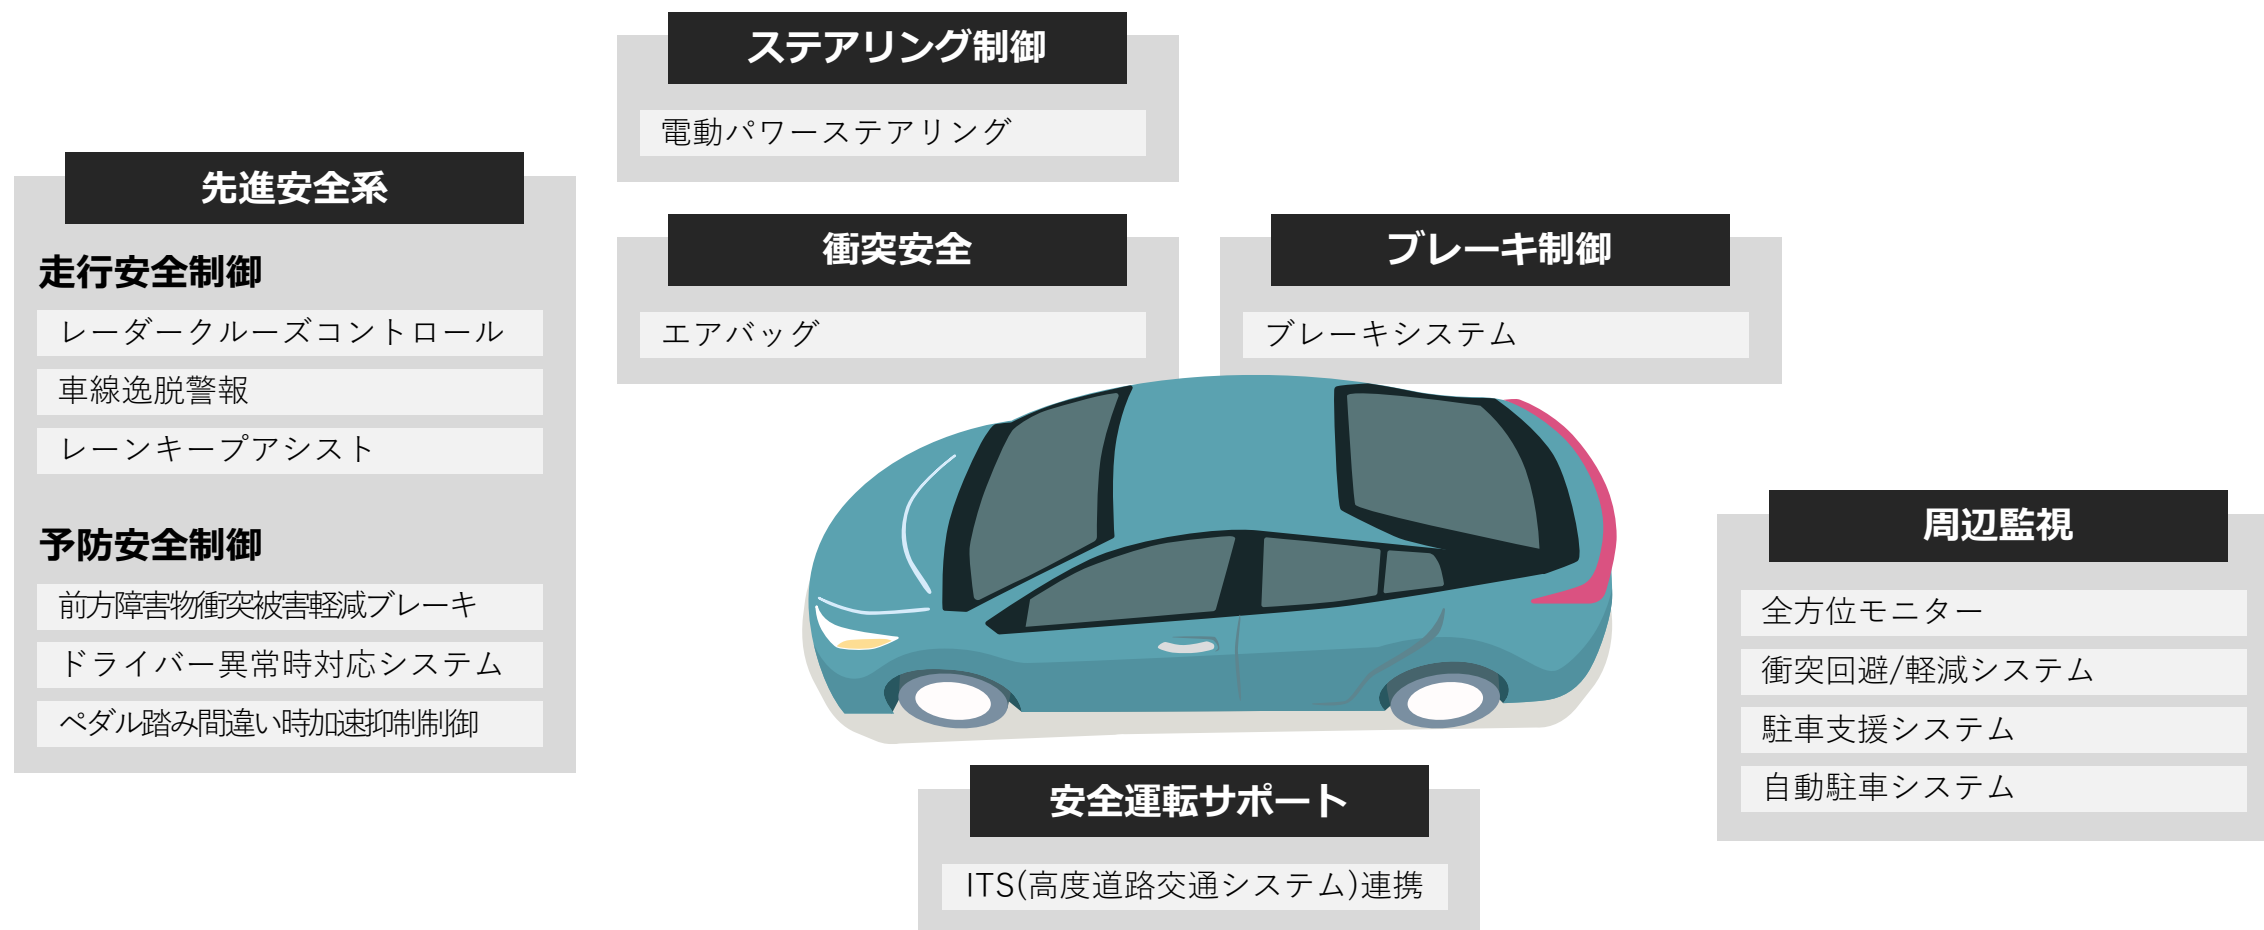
ステアリング制御

電動パワーステアリング

先進安全系

走行安全制御

レーダークルーズコントロール

車線逸脱警報

レーンキープアシスト

予防安全制御

前方障害物衝突被害軽減ブレーキ

ドライバー異常時対応システム

ペダル踏み間違い時加速抑制制御

衝突安全

エアバッグ

ブレーキ制御

ブレーキシステム

周辺監視

全方位モニター

衝突回避/軽減システム

駐車支援システム

自動駐車システム

安全運転サポート

ITS(高度道路交通システム)連携